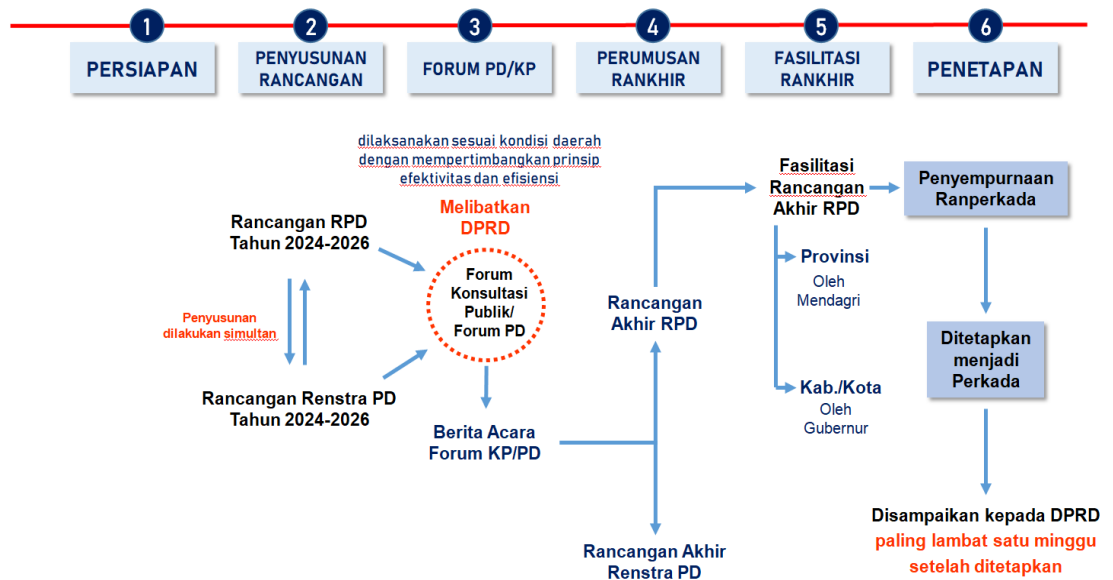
1 PERSIAPAN

2 PENYUSUNAN RANCANGAN

3 FORUM PD/KP

4 PERUMUSAN RANKHIR

5 FASILITASI RANKHIR

6 PENETAPAN

dilaksanakan sesuai kondisi daerah dengan mempertimbangkan prinsip efektivitas dan efisiensi

Melibatkan DPRD

Rancangan RPD Tahun 2024-2026

Penyusunan dilakukan simultan

Rancangan Renstra PD Tahun 2024-2026

Forum Konsultasi Publik/ Forum PD

Berita Acara Forum KP/PD

Rancangan Akhir RPD

Rancangan Akhir Renstra PD

Fasilitasi Rancangan Akhir RPD

Provinsi
Oleh Mendagri

Kab./Kota
Oleh Gubernur

Penyempurnaan Ranperkada

Ditetapkan menjadi Perkada

Disampaikan kepada DPRD
paling lambat satu minggu setelah ditetapkan